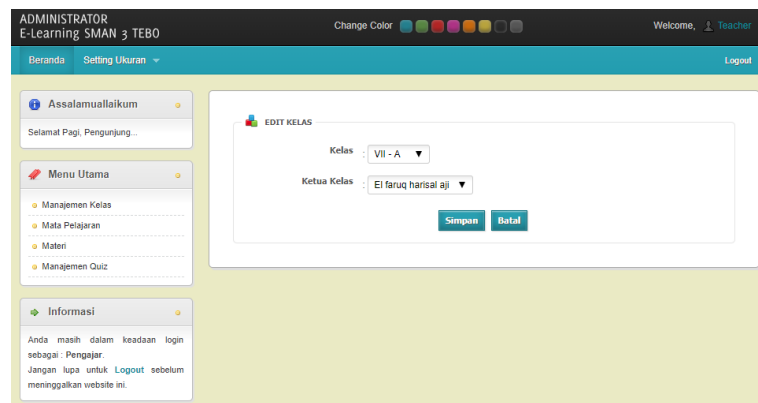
ADMINISTRATOR
E-Learning SMAN 3 TEBO

Change Color

Welcome, Teacher

Beranda Setting Ukuran

Logout

Assalamuallaikum

Selamat Pagi, Pengunjung...

Menu Utama

Manajemen Kelas
Mata Pelajaran
Materi
Manajemen Quiz

Informasi

Anda masih dalam keadaan login sebagai : Pengajar.
Jangan lupa untuk Logout sebelum meninggalkan website ini.

EDIT KELAS

Kelas : VII - A

Ketua Kelas : El faruq harisal aji

Simpan Batal